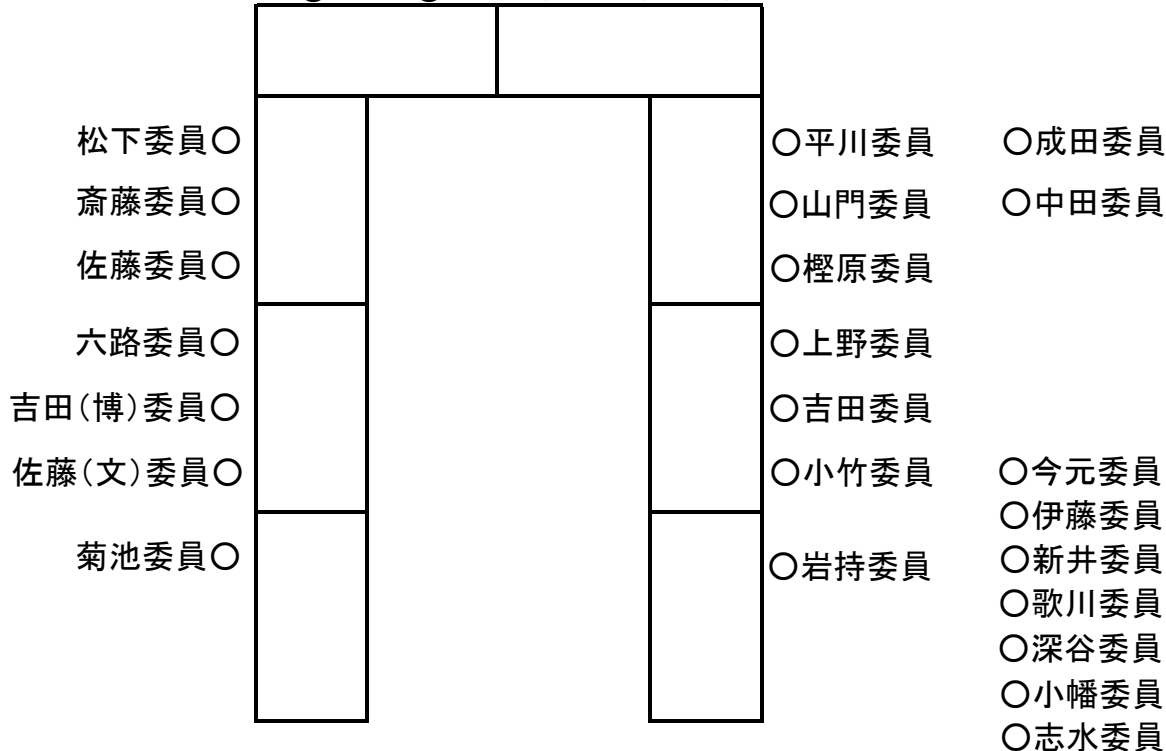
松下委員○
斎藤委員○
佐藤委員○
六路委員○
吉田(博)委員○
佐藤(文)委員○
菊池委員○

○平川委員
○山門委員
○樫原委員
○上野委員
○吉田委員
○小竹委員
○岩持委員

○成田委員
○中田委員

○今元委員
○伊藤委員
○新井委員
○歌川委員
○深谷委員
○小幡委員
○志水委員